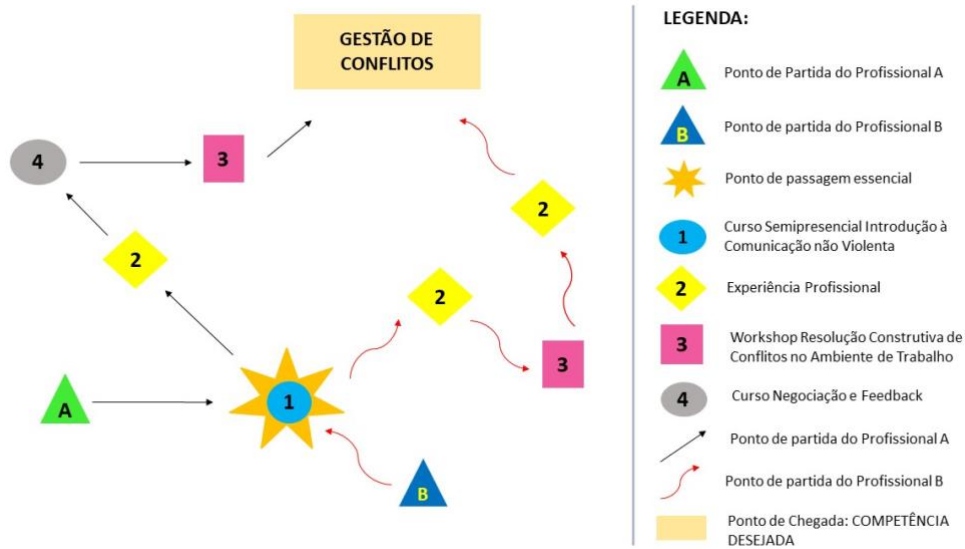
GESTÃO DE CONFLITOS

4

3

2

2

2

3

A

1

B

LEGENDA:

A Ponto de Partida do Profissional A

B Ponto de partida do Profissional B

Ponto de passagem essencial

1 Curso Semipresencial Introdução à Comunicação não Violenta

2 Experiência Profissional

3 Workshop Resolução Construtiva de Conflitos no Ambiente de Trabalho

4 Curso Negociação e Feedback

Ponto de partida do Profissional A

Ponto de partida do Profissional B

Ponto de Chegada: COMPETÊNCIA DESEJADA